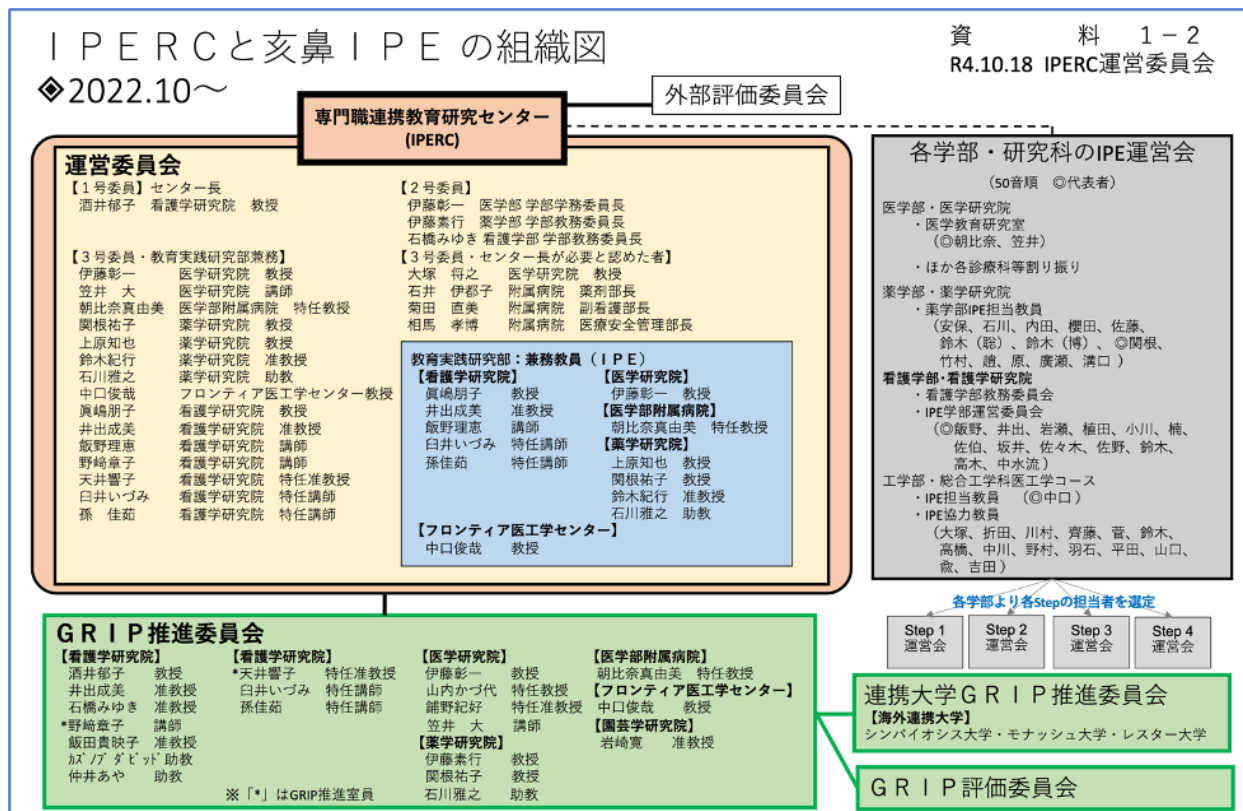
ＩＰＥＲＣと亥鼻ＩＰＥの組織図
◈2022.10～

資　　料　1－2
R4.10.18 IPERC運営委員会

外部評価委員会

専門職連携教育研究センター
(IPERC)

運営委員会

【１号委員】センター長
酒井郁子　看護学研究院　教授

【２号委員】
伊藤彰一　医学部 学部学務委員長
伊藤素行　薬学部 学部教務委員長
石橋みゆき 看護学部 学部教務委員長

【３号委員・教育実践研究部兼務】
伊藤彰一　医学研究院　教授
笠井　大　医学研究院　講師
朝比奈真由美　医学部附属病院　特任教授
関根祐子　薬学研究院　教授
上原知也　薬学研究院　教授
鈴木紀行　薬学研究院　准教授
石川雅之　薬学研究院　助教
中口俊哉　フロンティア医工学センター教授
眞嶋朋子　看護学研究院　教授
井出成美　看護学研究院　准教授
飯野理恵　看護学研究院　講師
野崎章子　看護学研究院　講師
天井響子　看護学研究院　特任准教授
臼井いづみ　看護学研究院　特任講師
孫　佳茹　看護学研究院　特任講師

【３号委員・センター長が必要と認めた者】
大塚　将之　医学研究院　教授
石井　伊都子　附属病院　薬剤部長
菊田　直美　附属病院　副看護部長
相馬　孝博　附属病院　医療安全管理部長

教育実践研究部：兼務教員（ＩＰＥ）
【看護学研究院】
眞嶋朋子　教授
井出成美　准教授
飯野理恵　講師
臼井いづみ　特任講師
孫佳茹　特任講師
【医学研究院】
伊藤彰一　教授
【医学部附属病院】
朝比奈真由美　特任教授
【薬学研究院】
上原知也　教授
関根祐子　教授
鈴木紀行　准教授
石川雅之　助教
【フロンティア医工学センター】
中口俊哉　教授

各学部・研究科のIPE運営会
（50音順　◎代表者）
医学部・医学研究院
・医学教育研究室
（◎朝比奈、笠井）
・ほか各診療科等割り振り
薬学部・薬学研究院
・薬学部IPE担当教員
（安保、石川、内田、櫻田、佐藤、鈴木（聡）、鈴木（博）、◎関根、竹村、趙、原、廣瀬、溝口）
看護学部・看護学研究院
・看護学部教務委員会
・IPE学部運営委員会
（◎飯野、井出、岩瀬、植田、小川、楠、佐伯、坂井、佐々木、佐野、鈴木、高木、中水流）
工学部・総合工学科医工学コース
・IPE担当教員　（◎中口）
・IPE協力教員
（大塚、折田、川村、齊藤、菅、鈴木、高橋、中川、野村、羽石、平田、山口、兪、吉田）

各学部より各Stepの担当者を選定
Step 1 運営会
Step 2 運営会
Step 3 運営会
Step 4 運営会

ＧＲＩＰ推進委員会
【看護学研究院】
酒井郁子　教授
井出成美　准教授
石橋みゆき　准教授
*野崎章子　講師
飯田貴映子　准教授
ｶｽﾞﾉﾌﾞ ﾀﾞﾋﾞｯﾄﾞ 助教
仲井あや　助教
【看護学研究院】
*天井響子　特任准教授
臼井いづみ　特任講師
孫佳茹　特任講師
※「*」はGRIP推進室員
【医学研究院】
伊藤彰一　教授
山内かづ代　特任教授
鋪野紀好　特任准教授
笠井　大　講師
【薬学研究院】
伊藤素行　教授
関根祐子　教授
石川雅之　助教
【医学部附属病院】
朝比奈真由美　特任教授
【フロンティア医工学センター】
中口俊哉　教授
【園芸学研究院】
岩崎寛　准教授

連携大学ＧＲＩＰ推進委員会
【海外連携大学】
シンバイオシス大学・モナッシュ大学・レスター大学

ＧＲＩＰ評価委員会